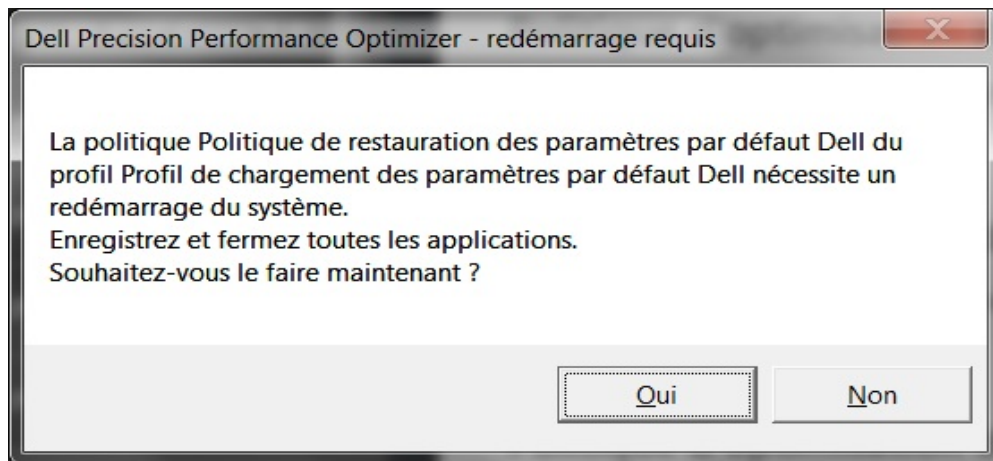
Dell Precision Performance Optimizer - redémarrage requis

X

La politique Politique de restauration des paramètres par défaut Dell du profil Profil de chargement des paramètres par défaut Dell nécessite un redémarrage du système.
Enregistrez et fermez toutes les applications.
Souhaitez-vous le faire maintenant ?

Oui

Non